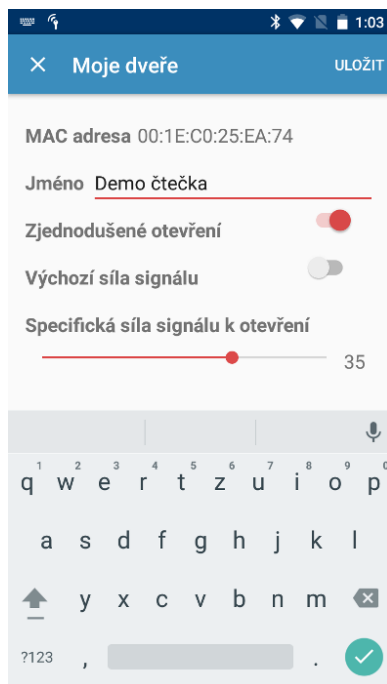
1:03

× Moje dveře ULOŽIT

MAC adresa 00:1E:C0:25:EA:74

Jméno Demo čtečka

Zjednodušené otevření

Výchozí síla signálu

Specifická síla signálu k otevření

35

1 2 3 4 5 6 7 8 9 0
q w e r t z u i o p
a s d f g h j k l
y x c v b n m
?123 , .